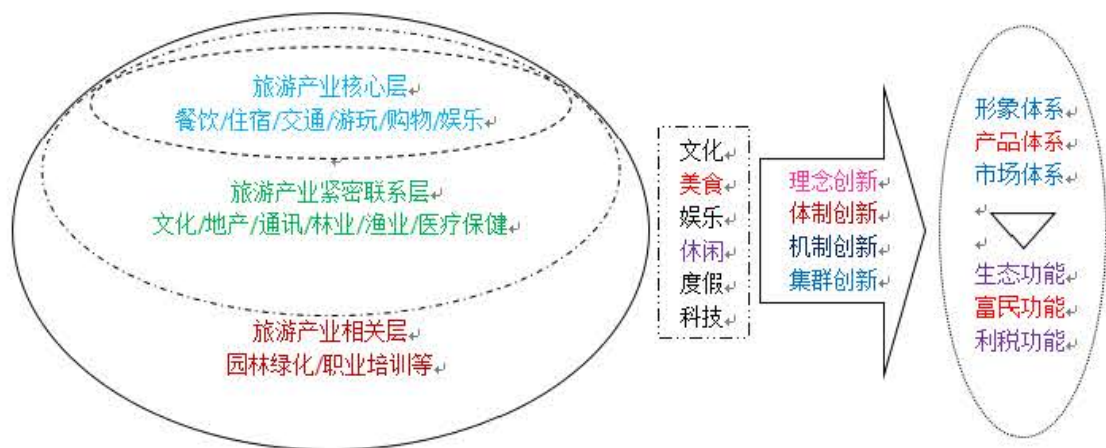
旅游产业核心层
餐饮/住宿/交通/游玩/购物/娱乐

旅游产业紧密联系层
文化/地产/通讯/林业/渔业/医疗保健

旅游产业相关层
园林绿化/职业培训等

文化
美食
娱乐
休闲
度假
科技

理念创新
体制创新
机制创新
集群创新

形象体系
产品体系
市场体系

生态功能
富民功能
利税功能